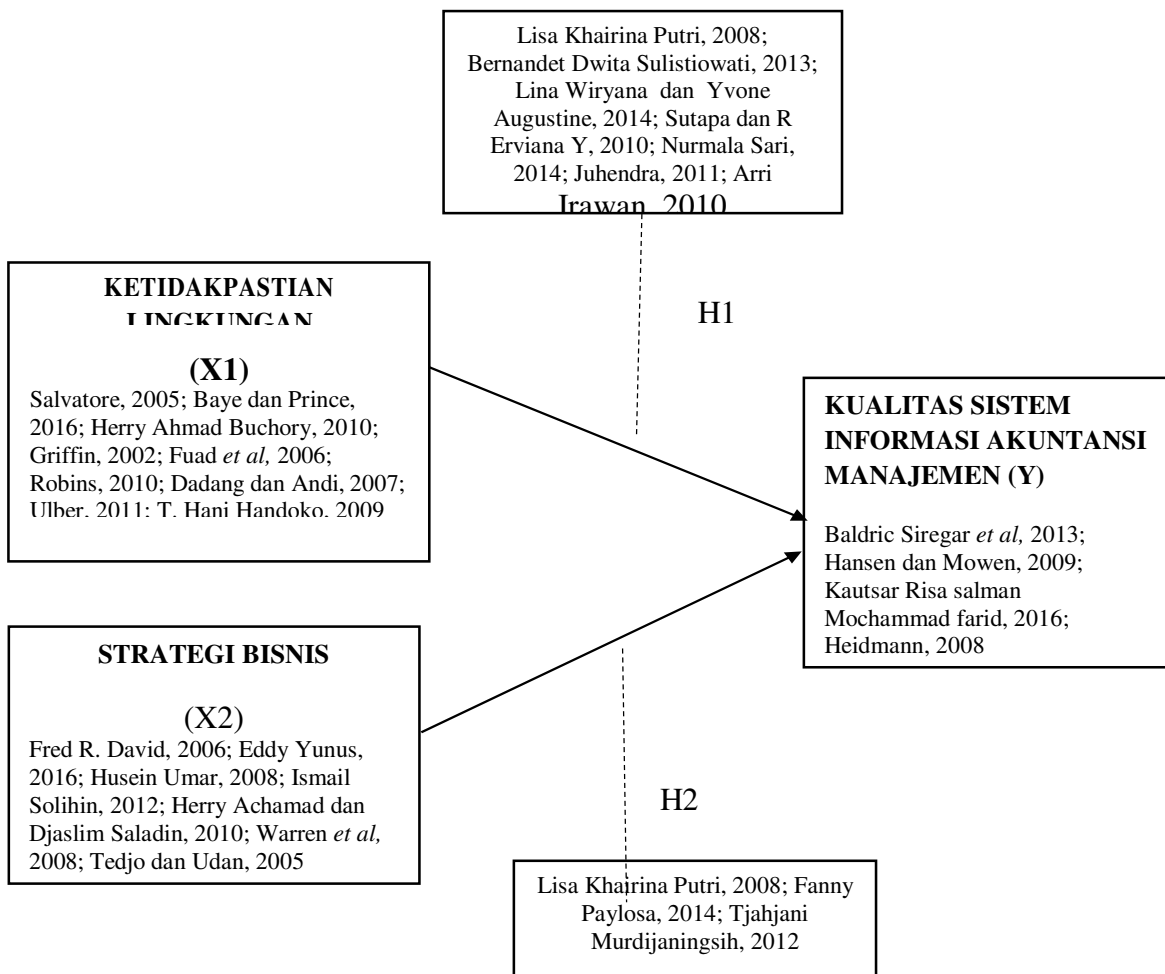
Lisa Khairina Putri, 2008; Bernandet Dwita Sulistiowati, 2013; Lina Wiryana dan Yvone Augustine, 2014; Sutapa dan R Erviana Y, 2010; Nurmala Sari, 2014; Juhendra, 2011; Arri Irawan, 2010

KETIDAKPASTIAN LINGKUNGAN

(X1)

Salvatore, 2005; Baye dan Prince, 2016; Herry Ahmad Buchory, 2010; Griffin, 2002; Fuad *et al,* 2006; Robins, 2010; Dadang dan Andi, 2007; Ulber, 2011; T. Hani Handoko, 2009

H1

KUALITAS SISTEM INFORMASI AKUNTANSI MANAJEMEN (Y)

Baldric Siregar *et al,* 2013; Hansen dan Mowen, 2009; Kautsar Risa salman Mochammad farid, 2016; Heidmann, 2008

STRATEGI BISNIS

(X2)

Fred R. David, 2006; Eddy Yunus, 2016; Husein Umar, 2008; Ismail Solihin, 2012; Herry Achamad dan Djaslim Saladin, 2010; Warren *et al,* 2008; Tedjo dan Udan, 2005

H2

Lisa Khairina Putri, 2008; Fanny Paylosa, 2014; Tjahjani Murdijaningsih, 2012